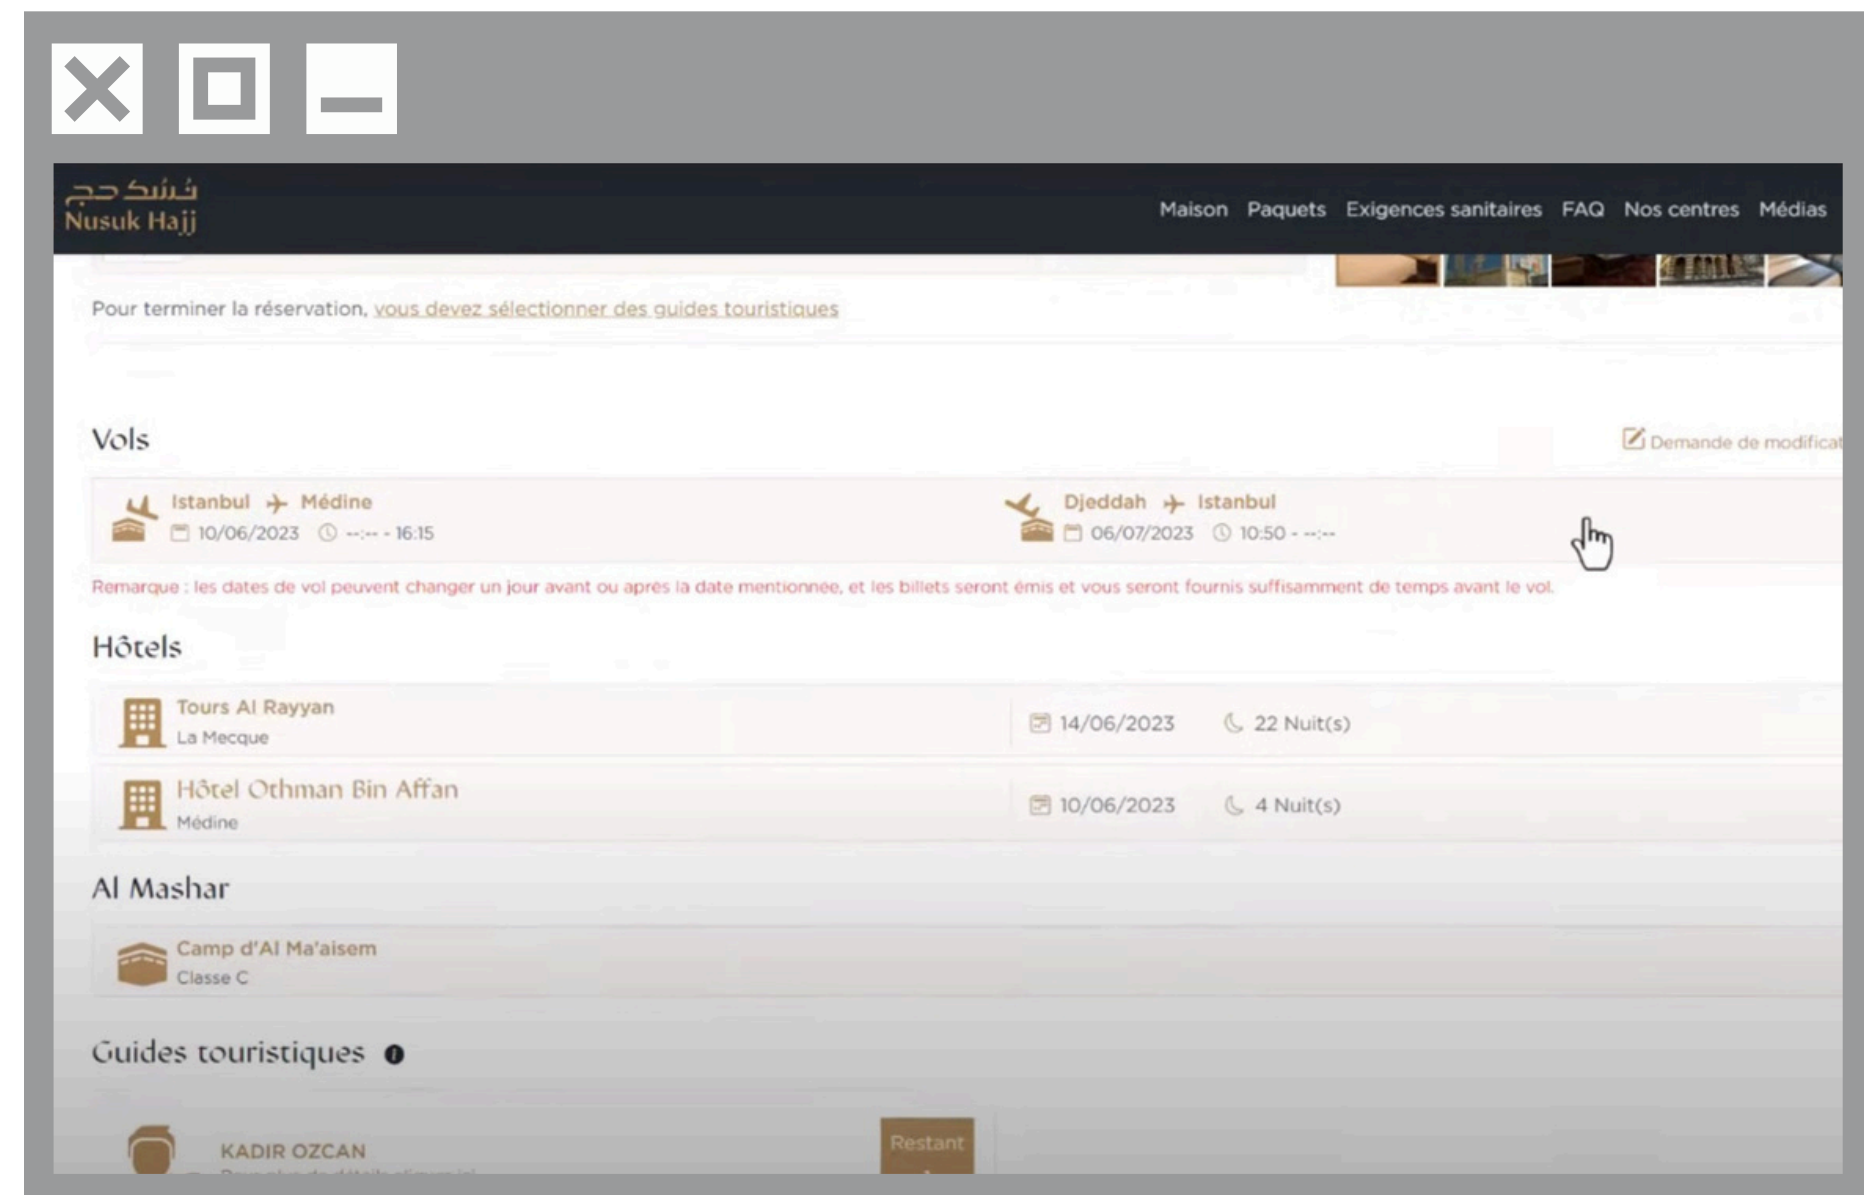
نسك حج
Nusuk Hajj

Maison Paquets Exigences sanitaires FAQ Nos centres Médias

Pour terminer la réservation, vous devez sélectionner des guides touristiques

Vols

Demande de modificat

Istanbul → Médine
10/06/2023 --:-- - 16:15

Djeddah → Istanbul
06/07/2023 10:50 - --:--

Remarque : les dates de vol peuvent changer un jour avant ou après la date mentionnée, et les billets seront émis et vous seront fournis suffisamment de temps avant le vol.

Hôtels

Tours Al Rayyan
La Mecque
14/06/2023 22 Nuit(s)

Hôtel Othman Bin Affan
Médine
10/06/2023 4 Nuit(s)

Al Mashar

Camp d'Al Ma'aisem
Classe C

Guides touristiques

KADIR OZCAN
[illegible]

Restant